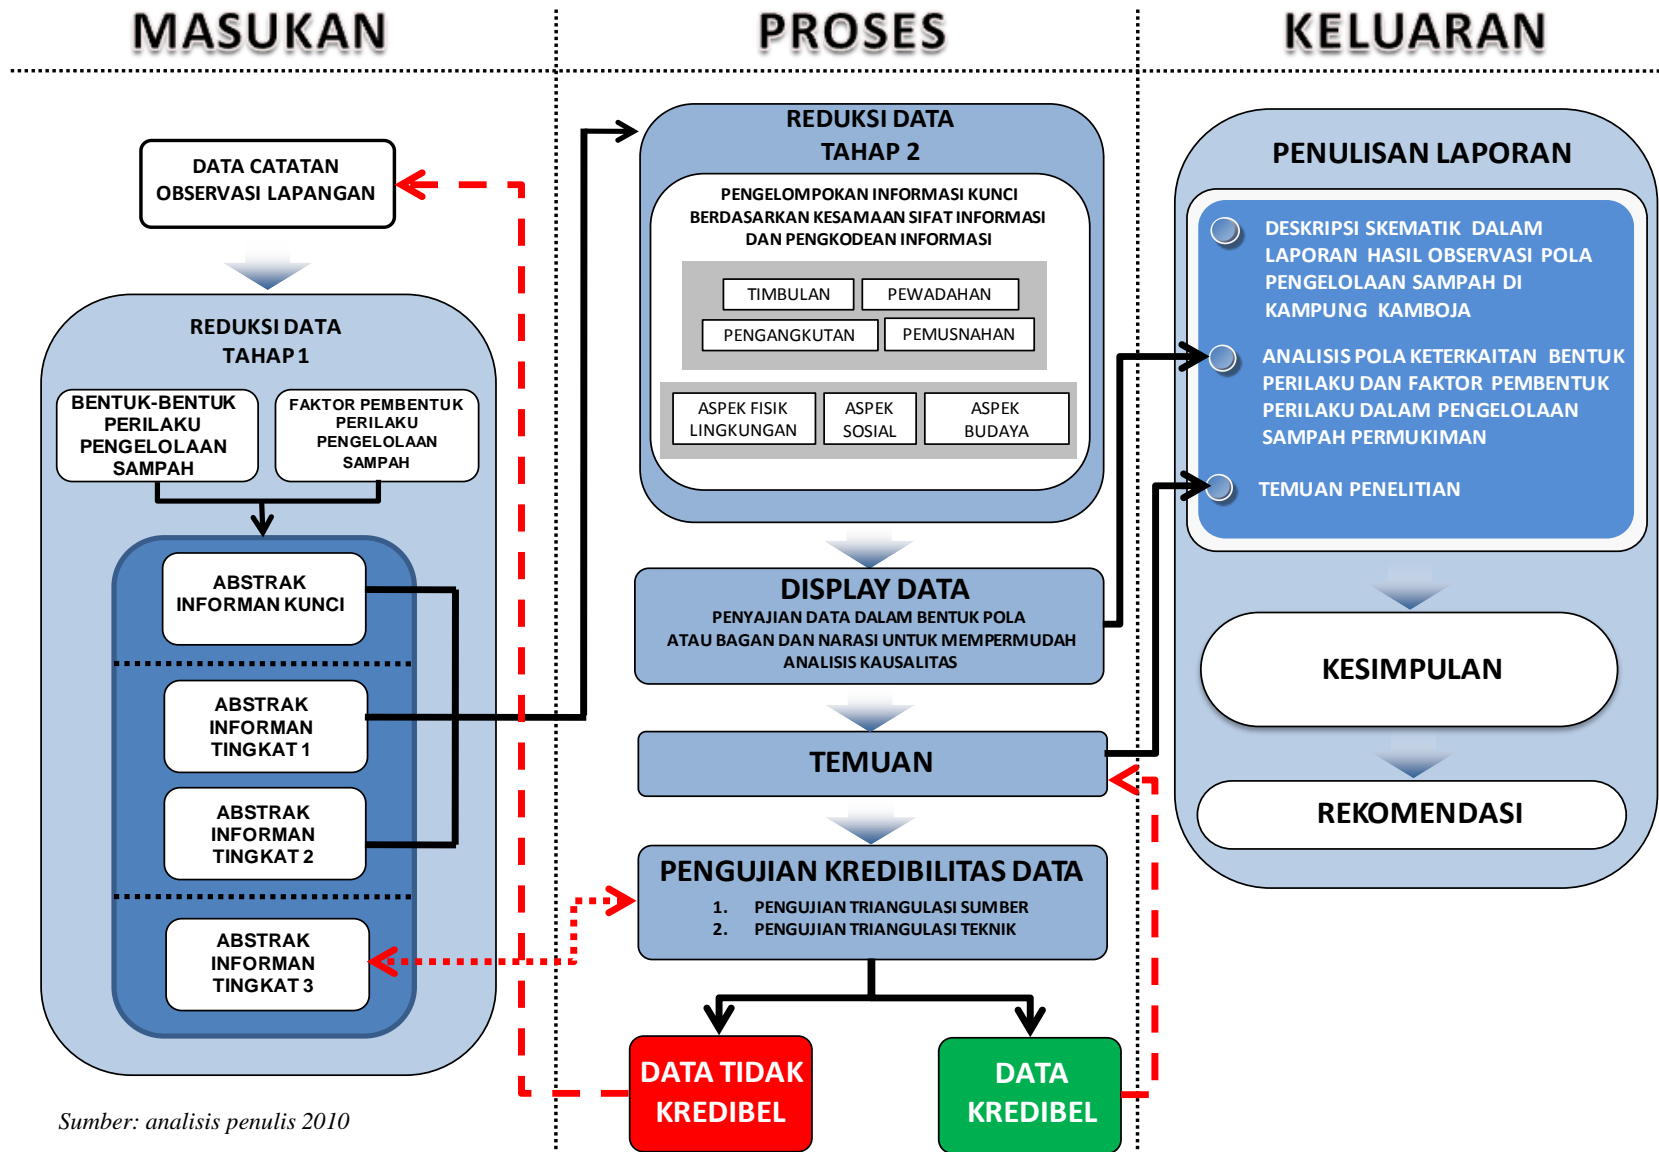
MASUKAN

PROSES

KELUARAN

DATA CATATAN OBSERVASI LAPANGAN

REDUKSI DATA TAHAP 1

BENTUK-BENTUK PERILAKU PENGELOLAAN SAMPAH

FAKTOR PEMBENTUK PERILAKU PENGELOLAAN SAMPAH

ABSTRAK INFORMAN KUNCI

ABSTRAK INFORMAN TINGKAT 1

ABSTRAK INFORMAN TINGKAT 2

ABSTRAK INFORMAN TINGKAT 3

REDUKSI DATA TAHAP 2

PENGELOMPOKAN INFORMASI KUNCI BERDASARKAN KESAMAAN SIFAT INFORMASI DAN PENGKODEAN INFORMASI

TIMBULAN

PEWADAHAN

PENGANGKUTAN

PEMUSNAHAN

ASPEK FISIK LINGKUNGAN

ASPEK SOSIAL

ASPEK BUDAYA

DISPLAY DATA
PENYAJIAN DATA DALAM BENTUK POLA ATAU BAGAN DAN NARASI UNTUK MEMPERMUDAH ANALISIS KAUSALITAS

TEMUAN

PENGUJIAN KREDIBILITAS DATA
1. PENGUJIAN TRIANGULASI SUMBER
2. PENGUJIAN TRIANGULASI TEKNIK

DATA TIDAK KREDIBEL

DATA KREDIBEL

PENULISAN LAPORAN

DESKRIPSI SKEMATIK DALAM LAPORAN HASIL OBSERVASI POLA PENGELOLAAN SAMPAH DI KAMPUNG KAMBOJA

ANALISIS POLA KETERKAITAN BENTUK PERILAKU DAN FAKTOR PEMBENTUK PERILAKU DALAM PENGELOLAAN SAMPAH PERMUKIMAN

TEMUAN PENELITIAN

KESIMPULAN

REKOMENDASI

Sumber: analisis penulis 2010